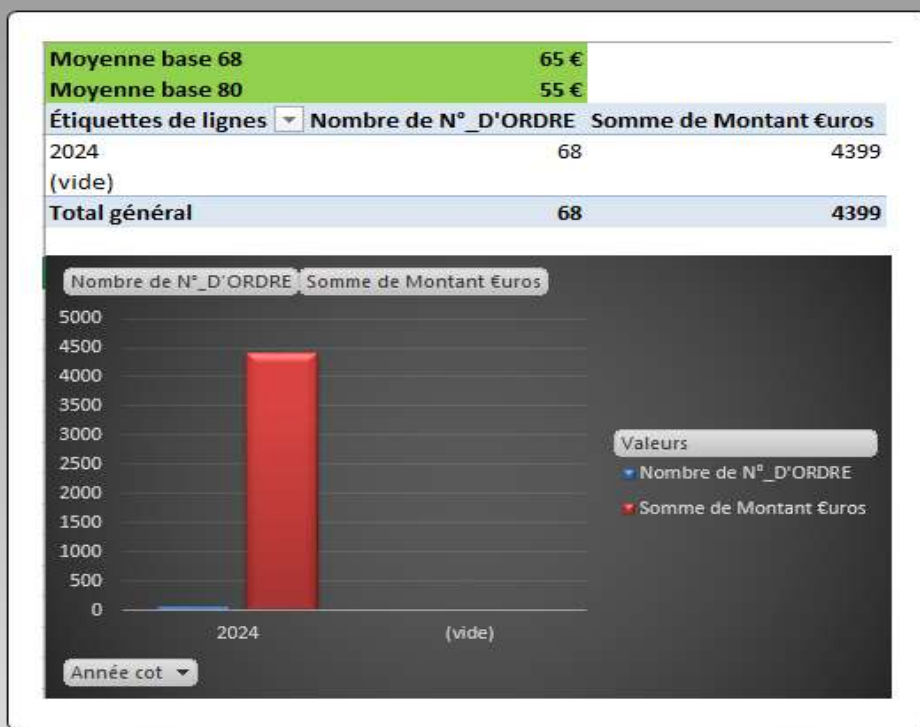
| Moyenne base 68 | 65 € | |
|---|---|---|
| Moyenne base 80 | 55 € | |
| Étiquettes de lignes | Nombre de N°_D'ORDRE | Somme de Montant €uros |
| 2024 | 68 | 4399 |
| (vide) | | |
| Total général | 68 | 4399 |

Nombre de N°_D'ORDRE Somme de Montant €uros

5000
4500
4000
3500
3000
2500
2000
1500
1000
500
0

2024 (vide)

Valeurs
Nombre de N°_D'ORDRE
Somme de Montant €uros

Année cot